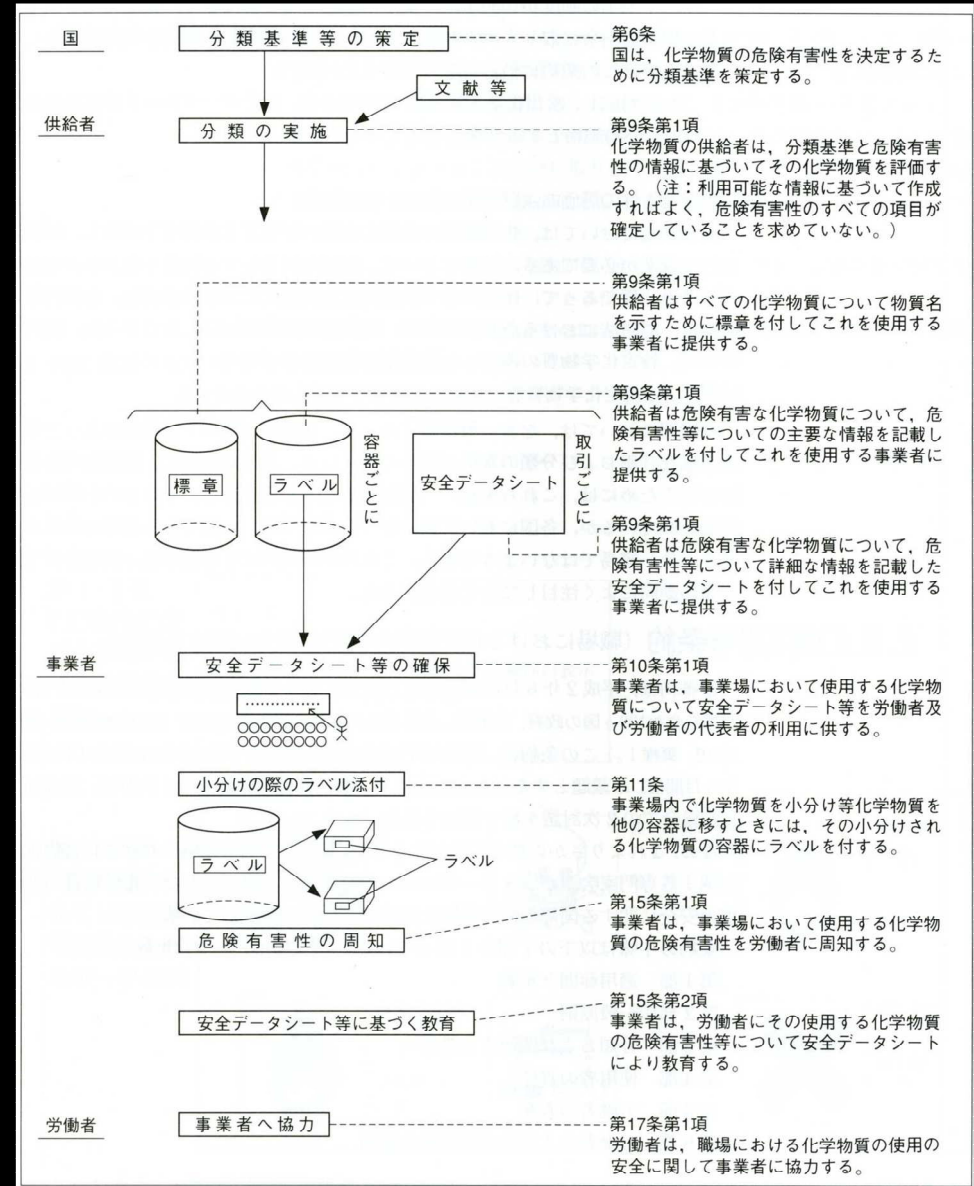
国

分類基準等の策定

第6条
国は，化学物質の危険有害性を決定するために分類基準を策定する。

文献等

供給者

分類の実施

第9条第1項
化学物質の供給者は，分類基準と危険有害性の情報に基づいてその化学物質を評価する。（注：利用可能な情報に基づいて作成すればよく，危険有害性のすべての項目が確定していることを求めていない。）

第9条第1項
供給者はすべての化学物質について物質名を示すために標章を付してこれを使用する事業者に提供する。

第9条第1項
供給者は危険有害な化学物質について，危険有害性等についての主要な情報を記載したラベルを付してこれを使用する事業者に提供する。

標章

ラベル

容器ごとに

安全データシート

取引ごとに

第9条第1項
供給者は危険有害な化学物質について，危険有害性等について詳細な情報を記載した安全データシートを付してこれを使用する事業者に提供する。

事業者

安全データシート等の確保

第10条第1項
事業者は，事業場において使用する化学物質について安全データシート等を労働者及び労働者の代表者の利用に供する。

小分けの際のラベル添付

第11条
事業場内で化学物質を小分け等化学物質を他の容器に移すときには，その小分けされる化学物質の容器にラベルを付する。

ラベル

ラベル

危険有害性の周知

第15条第1項
事業者は，事業場において使用する化学物質の危険有害性を労働者に周知する。

安全データシート等に基づく教育

第15条第2項
事業者は，労働者にその使用する化学物質の危険有害性等について安全データシートにより教育する。

労働者

事業者へ協力

第17条第1項
労働者は，職場における化学物質の使用の安全に関して事業者に協力する。